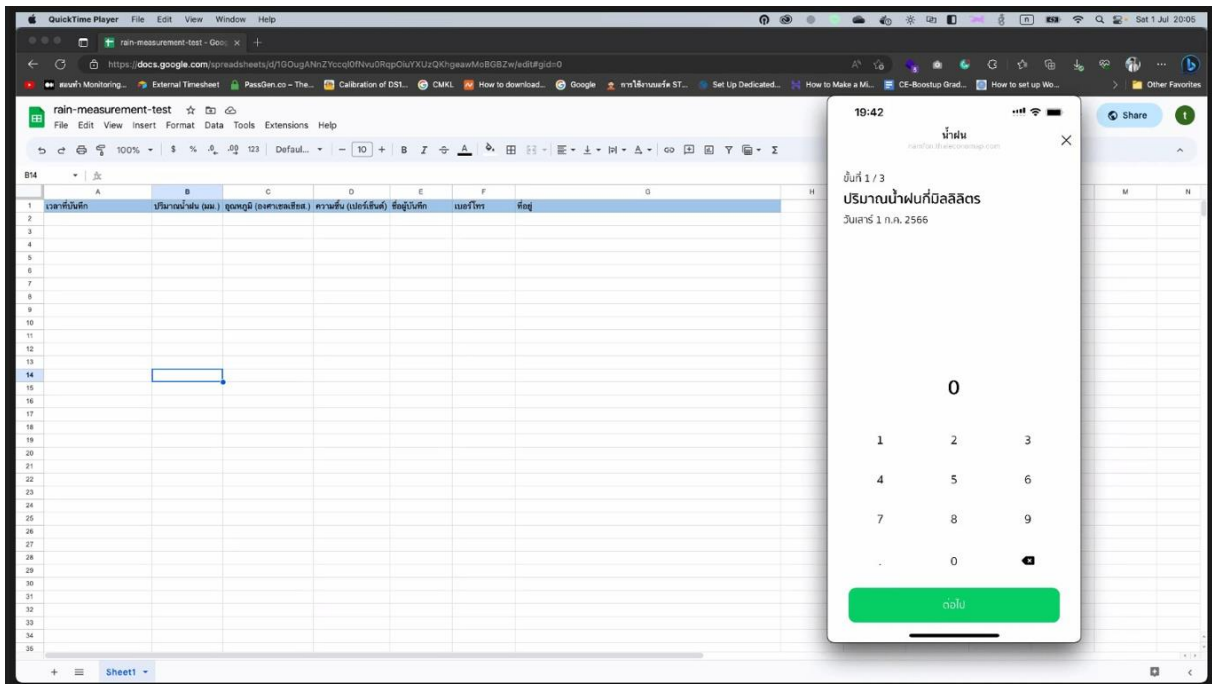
QuickTime Player File Edit View Window Help

Sat 1 Jul 20:05

rain-measurement-test - Goog

https://docs.google.com/spreadsheets/d/1GOugANnZYccql0fNvu0RqpOiuYXUzQKhgeawMoBGBZw/edit#gid=0

External Timesheet PassGen.co - The... Calibration of DS1... CMKL How to download... Google Set Up Dedicated... How to Make a Mi... CE-Boostup Grad... How to set up Wo... Other Favorites

rain-measurement-test

File Edit View Insert Format Data Tools Extensions Help

100% $ % .0 .00 123 Defaul... 10 B I

Share

B14

| | A | B | C | D | E | F | G |
|---|---|---|---|---|---|---|---|
| 1 | เวลาที่บันทึก | ปริมาณน้ำฝน (มม.) | อุณหภูมิ (องศาเซลเซียส) | ความชื้น (เปอร์เซ็นต์) | ชื่อผู้บันทึก | เบอร์โทร | ที่อยู่ |

19:42

น้ำฝน

ขั้นที่ 1 / 3

ปริมาณน้ำฝนที่มิลลิลิตร

วันเสาร์ 1 ก.ค. 2566

0

1 2 3
4 5 6
7 8 9
. 0

ต่อไป

Sheet1